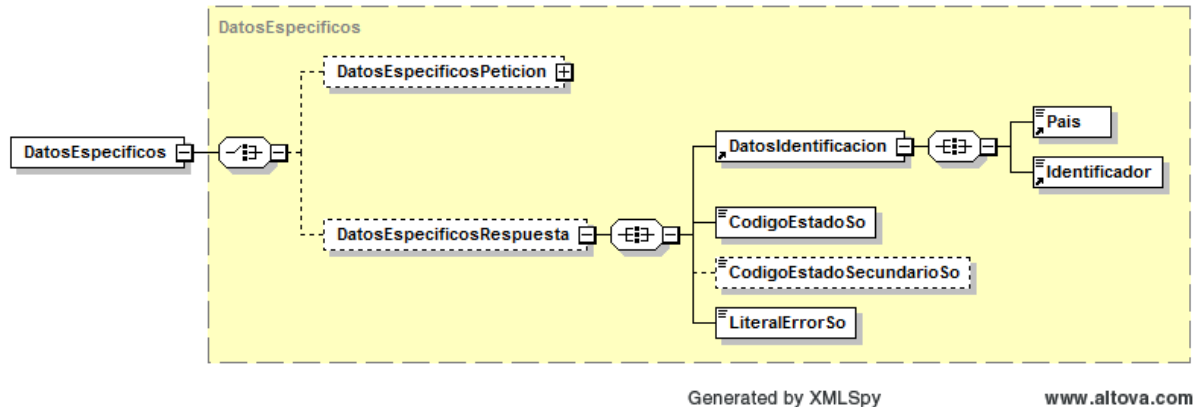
DatosEspecificos

DatosEspecificos

DatosEspecificosPeticion

DatosEspecificosRespuesta

DatosIdentificacion

Pais

Identificador

CodigoEstadoSo

CodigoEstadoSecundarioSo

LiteralErrorSo

Generated by XMLSpy

www.altova.com